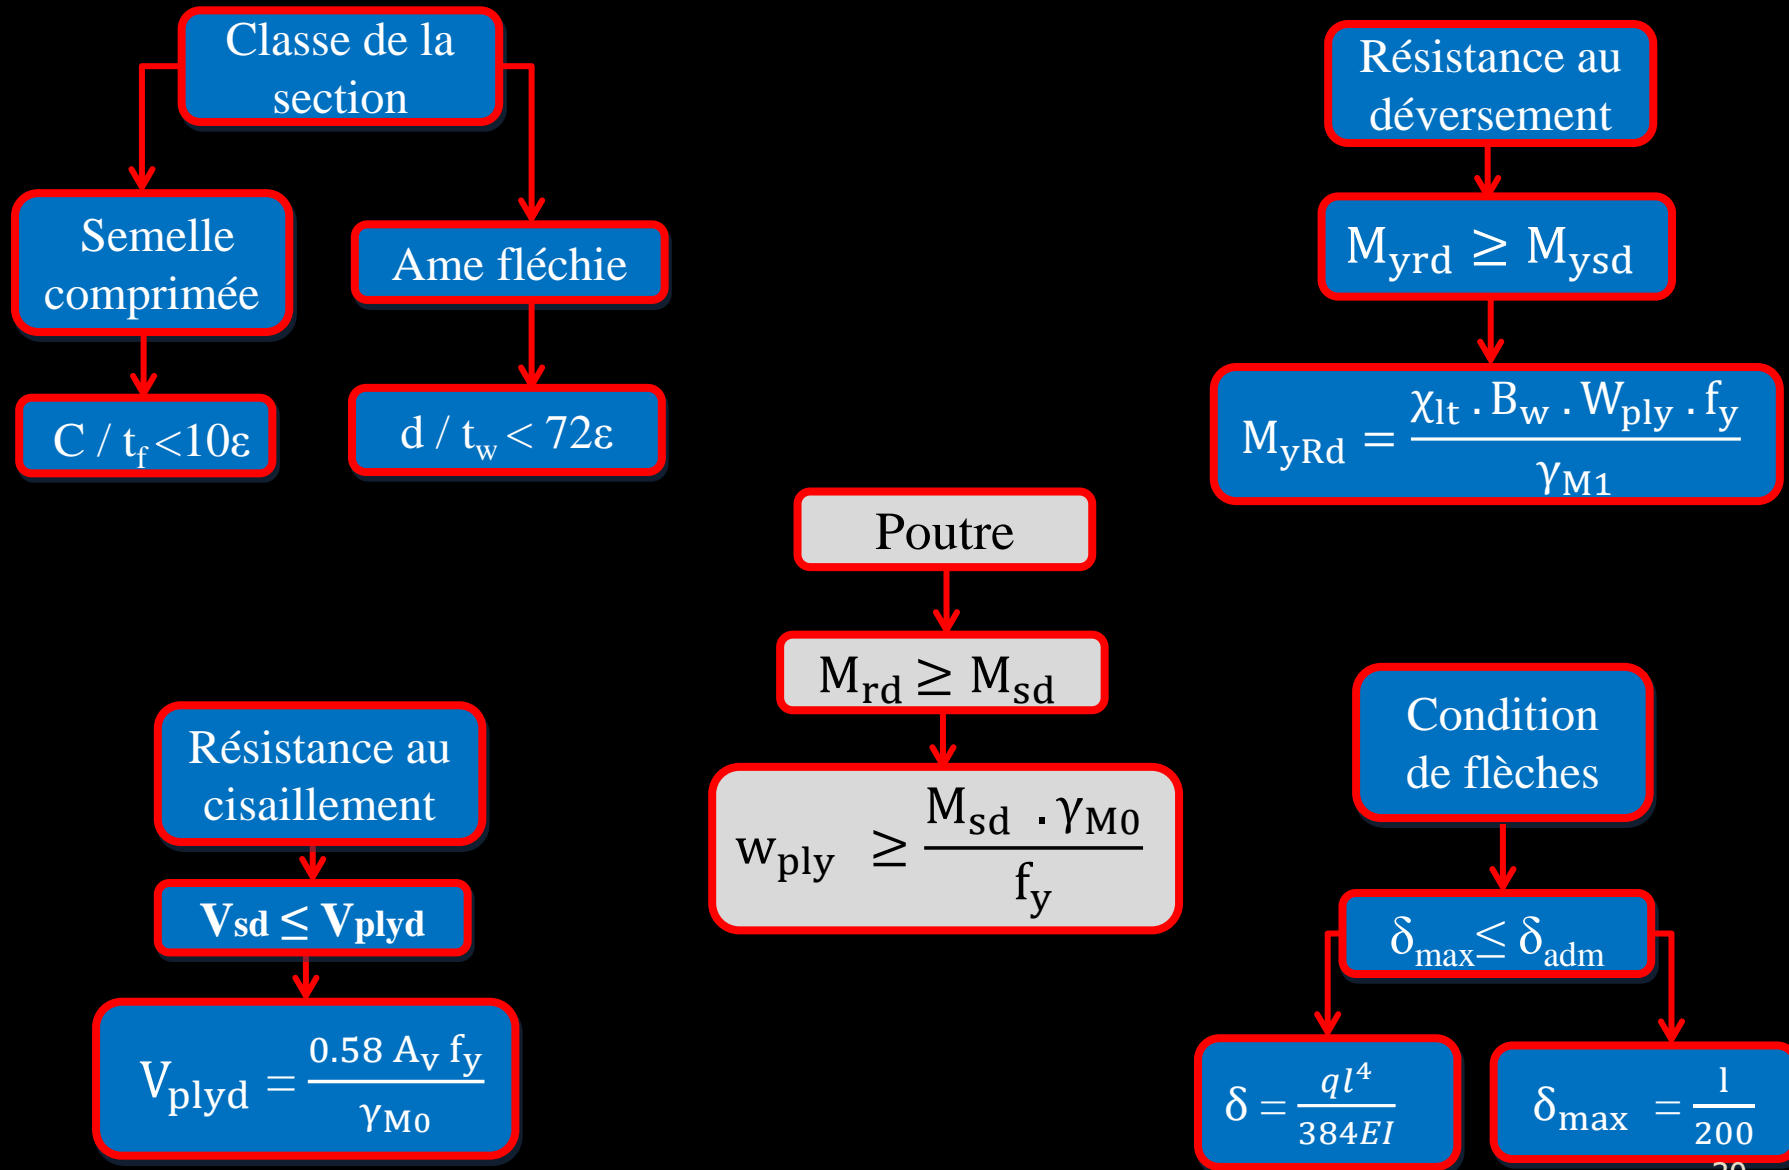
Classe de la section

Semelle comprimée

Ame fléchie

$C / t_f < 10\varepsilon$

$d / t_w < 72\varepsilon$

Résistance au déversement

$M_{yrd} \geq M_{ysd}$

$M_{yRd} = \frac{\chi_{lt} . B_w . W_{ply} . f_y}{\gamma_{M1}}$

Poutre

$M_{rd} \geq M_{sd}$

$w_{ply} \geq \frac{M_{sd} . \gamma_{M0}}{f_y}$

Résistance au cisaillement

$V_{sd} \leq V_{plyd}$

$V_{plyd} = \frac{0.58 A_V f_y}{\gamma_{M0}}$

Condition de flèches

$\delta_{max} \leq \delta_{adm}$

$\delta = \frac{ql^4}{384EI}$

$\delta_{max} = \frac{l}{200}$

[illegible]